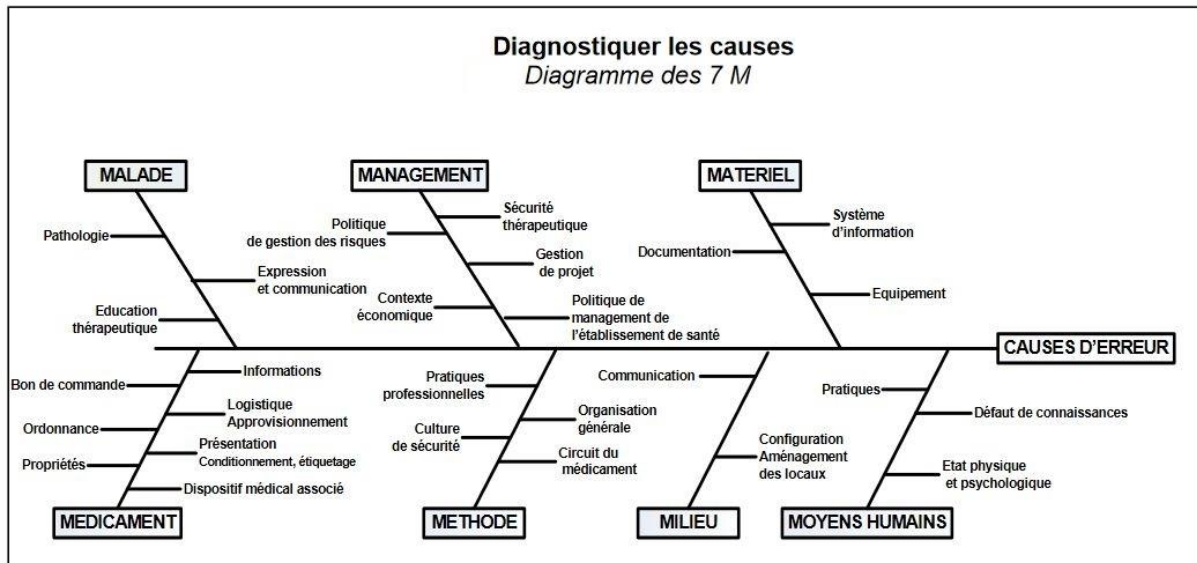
Diagnostiquer les causes
Diagramme des 7 M

MALADE
Pathologie
Expression et communication
Education thérapeutique

MANAGEMENT
Politique de gestion des risques
Sécurité thérapeutique
Gestion de projet
Contexte économique
Politique de management de l'établissement de santé

MATERIEL
Système d'information
Documentation
Equipement

CAUSES D'ERREUR

Informations
Bon de commande
Logistique Approvisionnement
Ordonnance
Présentation Conditionnement, étiquetage
Propriétés
Dispositif médical associé
MEDICAMENT

Pratiques professionnelles
Organisation générale
Culture de sécurité
Circuit du médicament
METHODE

Communication
Configuration Aménagement des locaux
MILIEU

Pratiques
Défaut de connaissances
Etat physique et psychologique
MOYENS HUMAINS